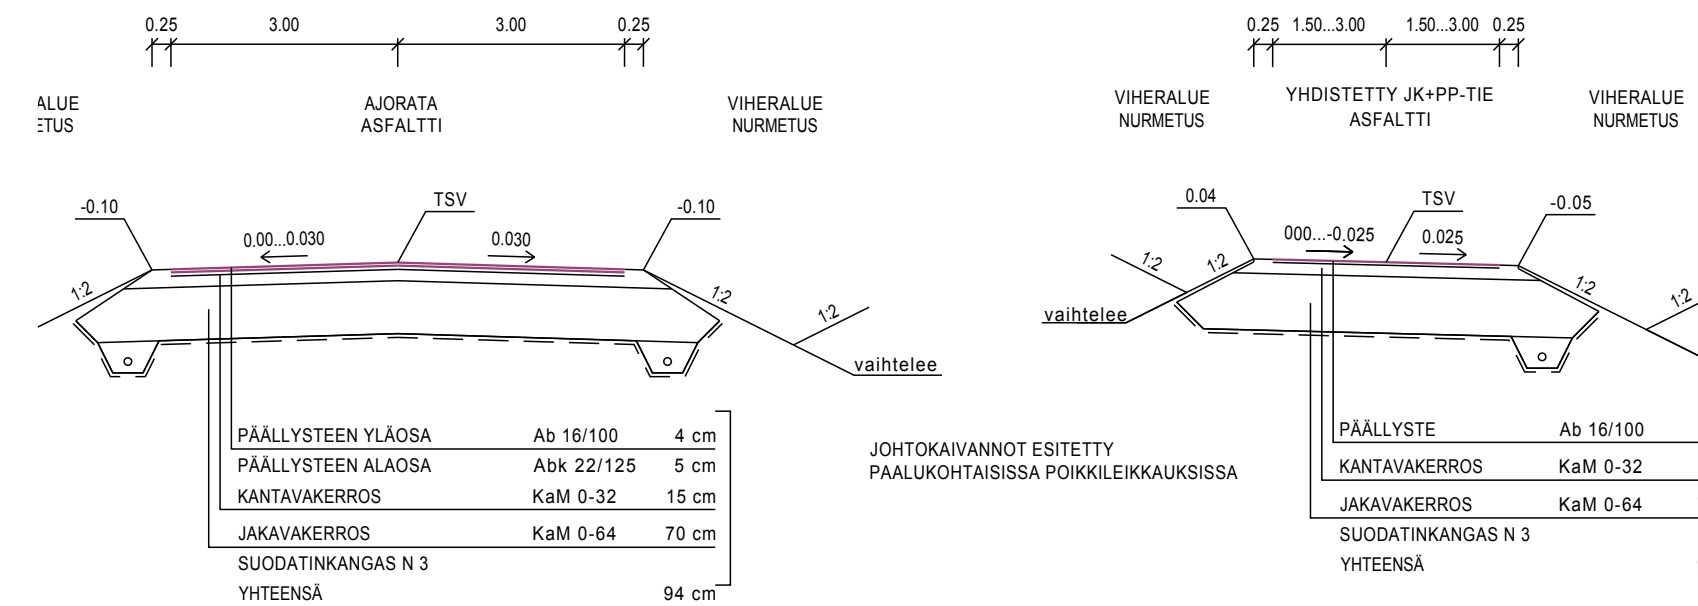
0.25 3.00 3.00 0.25

ALUE
ETUS

AJORATA
ASFALTTI

VIHERALUE
NURMETUS

-0.10
TSV
-0.10
0.00...0.030
0.030
1:2
1:2
1:2
vaihtelee

| PÄÄLLYSTEEN YLÄOSA | Ab 16/100 | 4 cm |
|---|---|---|
| PÄÄLLYSTEEN ALAOSA | Abk 22/125 | 5 cm |
| KANTAVAKERROS | KaM 0-32 | 15 cm |
| JAKAVAKERROS | KaM 0-64 | 70 cm |
| SUODATINKANGAS N 3 | | |
| YHTEENSÄ | | 94 cm |

JOHTOKAIVANNOT ESITETTY
PAALUKOHTAISISSA POIKKILEIKKAUKSISSA

0.25 1.50...3.00 1.50...3.00 0.25

VIHERALUE
NURMETUS

YHDISTETTY JK+PP-TIE
ASFALTTI

VIHERALUE
NURMETUS

0.04
TSV
-0.05
000...-0.025
0.025
1:2
1:2
1:2
1:2
vaihtelee

| PÄÄLLYSTE | Ab 16/100 |
|---|---|
| KANTAVAKERROS | KaM 0-32 |
| JAKAVAKERROS | KaM 0-64 |
| SUODATINKANGAS N 3 | |
| YHTEENSÄ | |